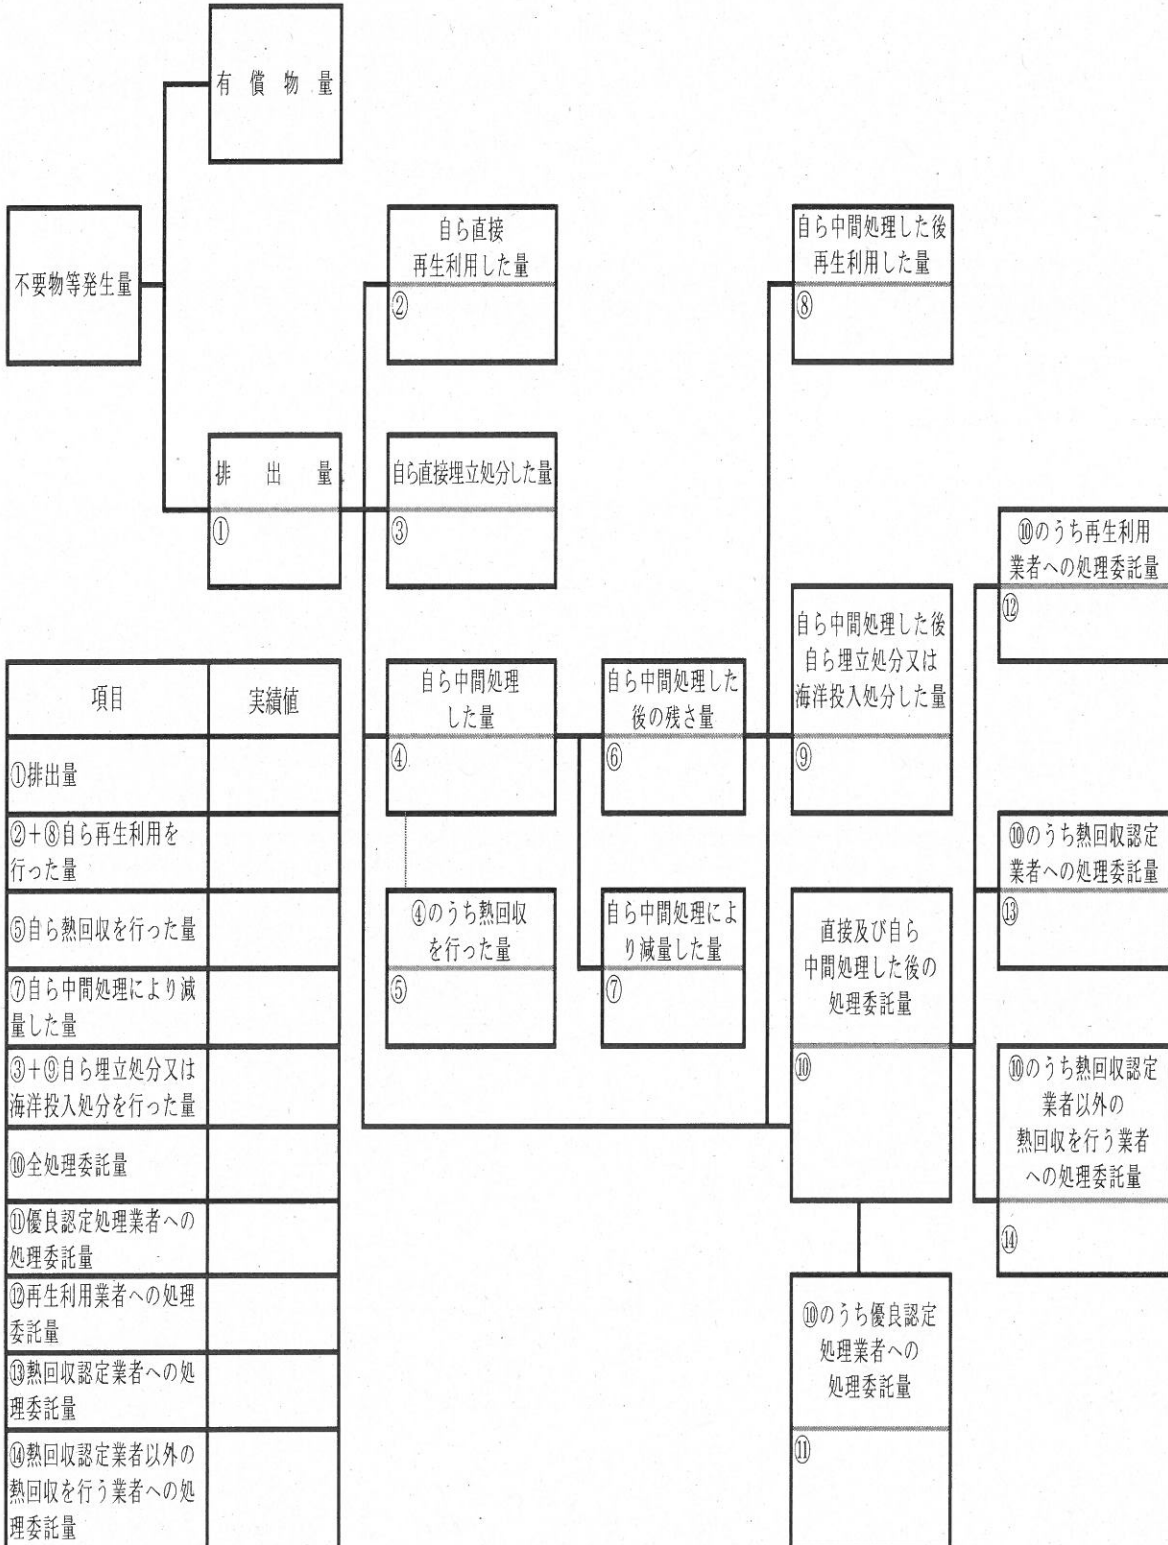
有償物量

不要物等発生量

自ら直接再生利用した量
②

自ら中間処理した後再生利用した量
⑧

排出量
①

自ら直接埋立処分した量
③

⑩のうち再生利用業者への処理委託量
⑫

自ら中間処理した後自ら埋立処分又は海洋投入処分した量
⑨

自ら中間処理した量
④

自ら中間処理した後の残さ量
⑥

⑩のうち熱回収認定業者への処理委託量
⑬

④のうち熱回収を行った量
⑤

自ら中間処理により減量した量
⑦

直接及び自ら中間処理した後の処理委託量
⑩

⑩のうち熱回収認定業者以外の熱回収を行う業者への処理委託量
⑭

⑩のうち優良認定処理業者への処理委託量
⑪

| 項目 | 実績値 |
|---|---|
| ①排出量 | |
| ②+⑧自ら再生利用を行った量 | |
| ⑤自ら熱回収を行った量 | |
| ⑦自ら中間処理により減量した量 | |
| ③+⑨自ら埋立処分又は海洋投入処分を行った量 | |
| ⑩全処理委託量 | |
| ⑪優良認定処理業者への処理委託量 | |
| ⑫再生利用業者への処理委託量 | |
| ⑬熱回収認定業者への処理委託量 | |
| ⑭熱回収認定業者以外の熱回収を行う業者への処理委託量 | |